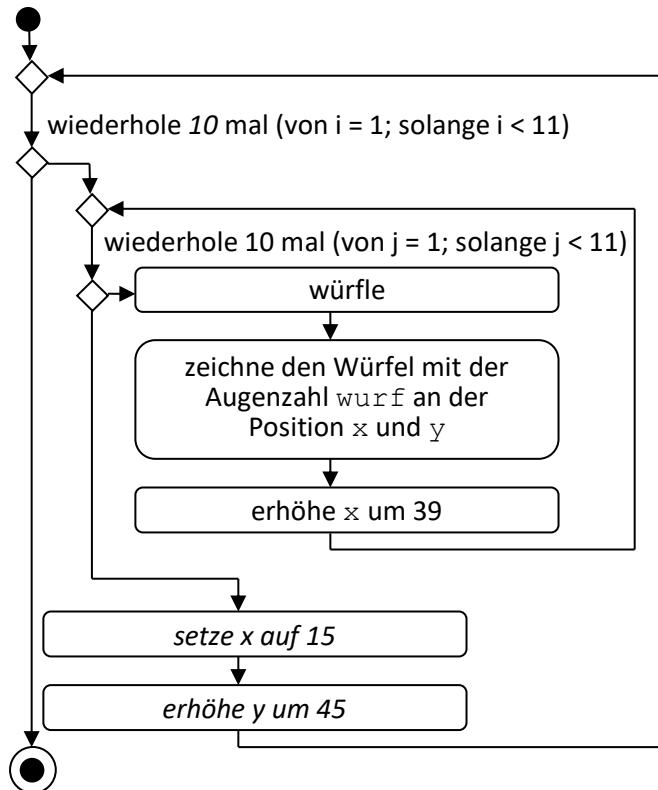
wiederhole *10* mal (von i = 1; solange i < 11)

wiederhole 10 mal (von j = 1; solange j < 11)

würfle

zeichne den Würfel mit der Augenzahl wurf an der Position x und y

erhöhe x um 39

*setze x auf 15*

*erhöhe y um 45*